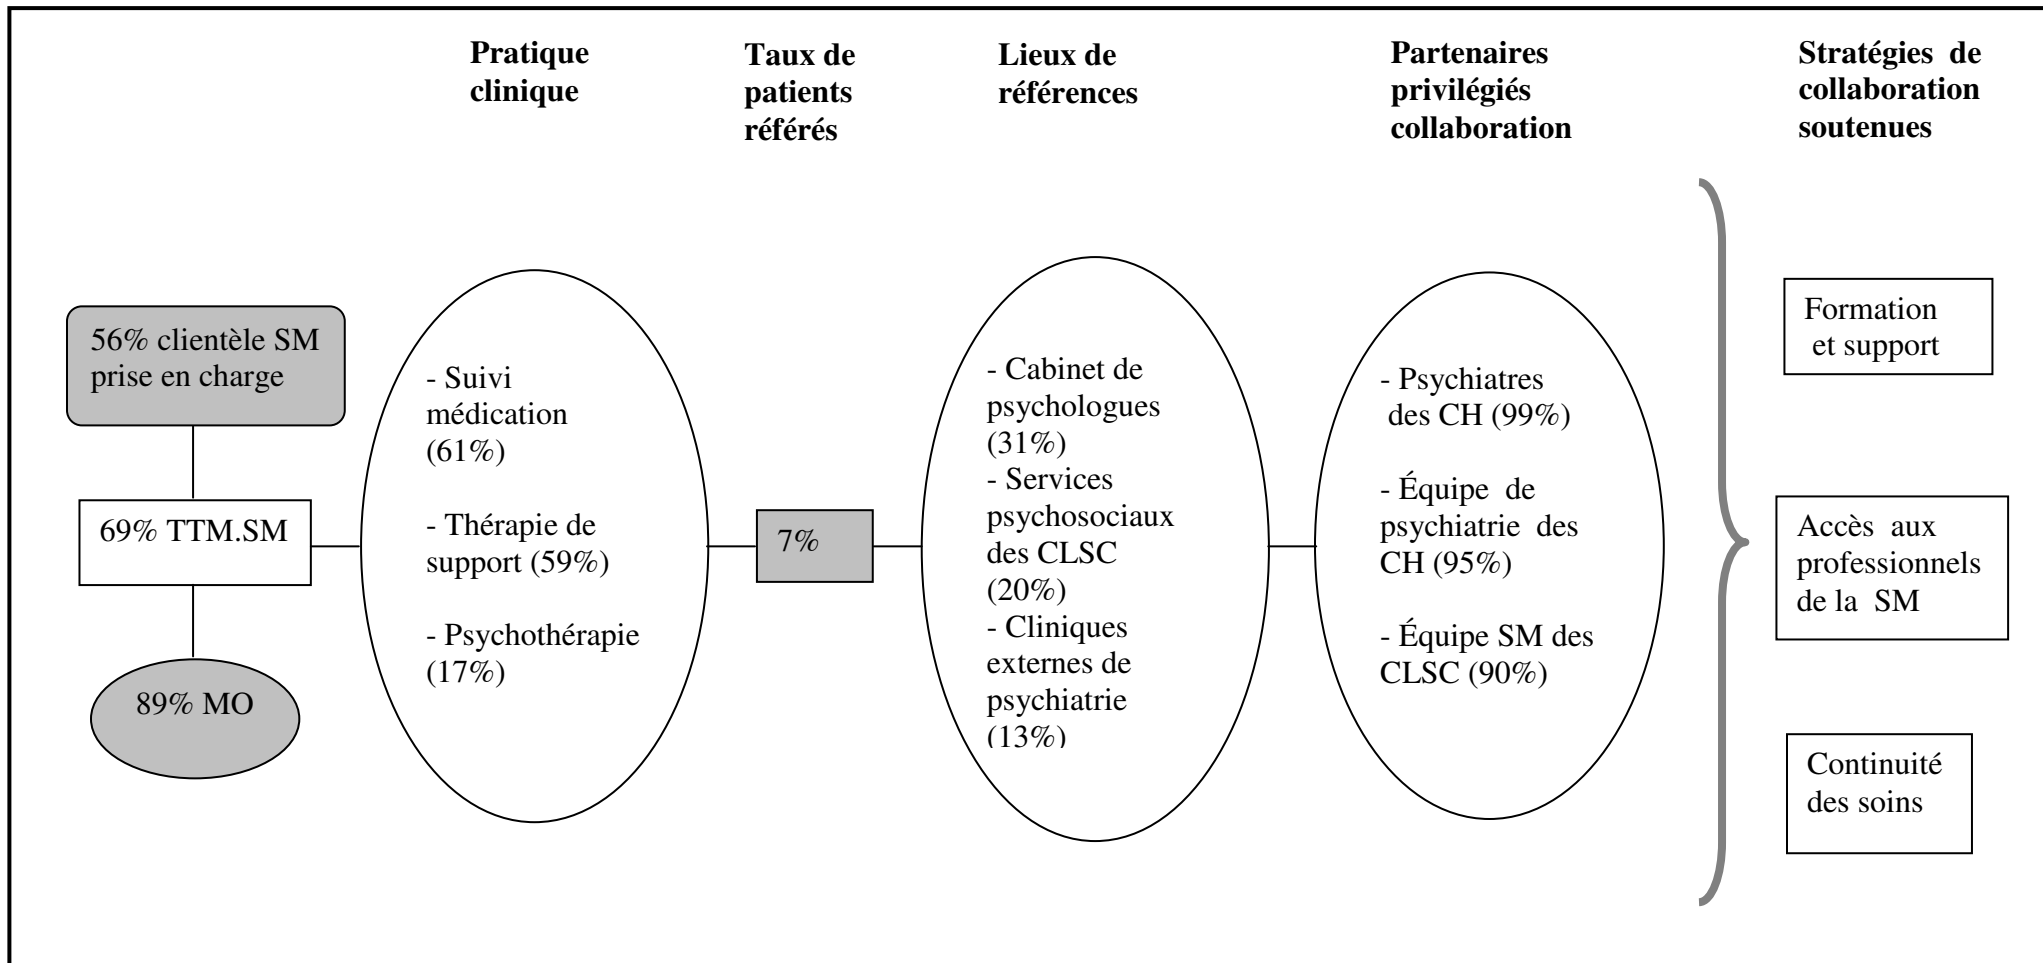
**Pratique clinique**

**Taux de patients référés**

**Lieux de références**

**Partenaires privilégiés collaboration**

**Stratégies de collaboration soutenues**

56% clientèle SM prise en charge

69% TTM.SM

89% MO

- Suivi médication (61%)

- Thérapie de support (59%)

- Psychothérapie (17%)

7%

- Cabinet de psychologues (31%)
- Services psychosociaux des CLSC (20%)
- Cliniques externes de psychiatrie (13%)

- Psychiatres des CH (99%)

- Équipe de psychiatrie des CH (95%)

- Équipe SM des CLSC (90%)

Formation et support

Accès aux professionnels de la SM

Continuité des soins